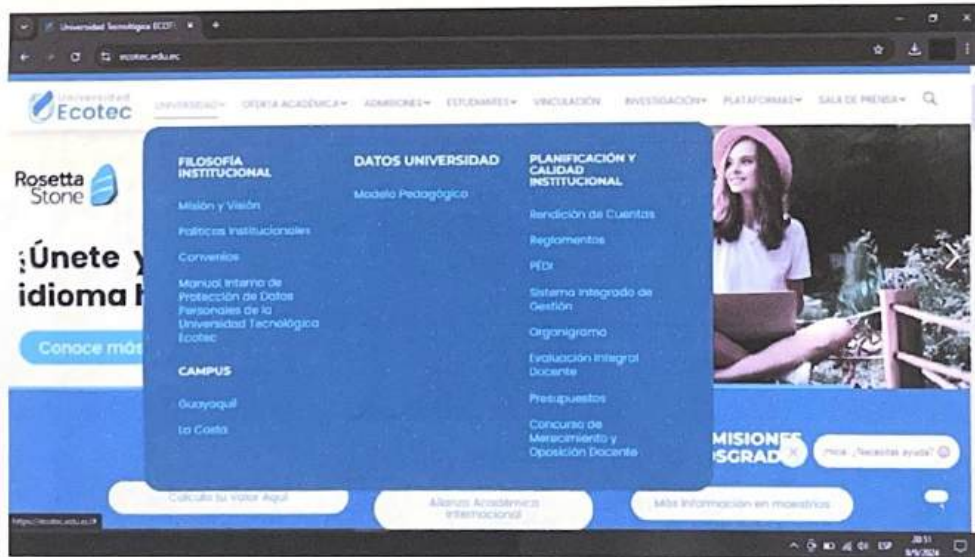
Universidad Tecnológica ECOT ×
ecotec.edu.ec

Universidad Ecotec
UNIVERSIDAD OFERTA ACADÉMICA ADMISIONES ESTUDIANTES VINCULACIÓN INVESTIGACIÓN PLATAFORMAS SALA DE PRENSA

FILOSOFÍA INSTITUCIONAL
Misión y Visión
Políticas Institucionales
Convenios
Manual Interno de Protección de Datos Personales de la Universidad Tecnológica Ecotec

CAMPUS
Guayaquil
La Costa

DATOS UNIVERSIDAD
Modelo Pedagógico

PLANIFICACIÓN Y CALIDAD INSTITUCIONAL
Rendición de Cuentas
Reglamentos
PEDI
Sistema Integrado de Gestión
Organigrama
Evaluación Integral Docente
Presupuestos
Concurso de Merecimiento y Oposición Docente

Rosetta Stone
¡Únete y
idioma
Conoce más

MISIONES
SGRAD
¡Necesitas ayuda?

Calcula tu Valor Aquí
Alianza Académica Internacional
Más información en maestrías

https://ecotec.edu.ec/#
ESP 20:51 9/9/2024